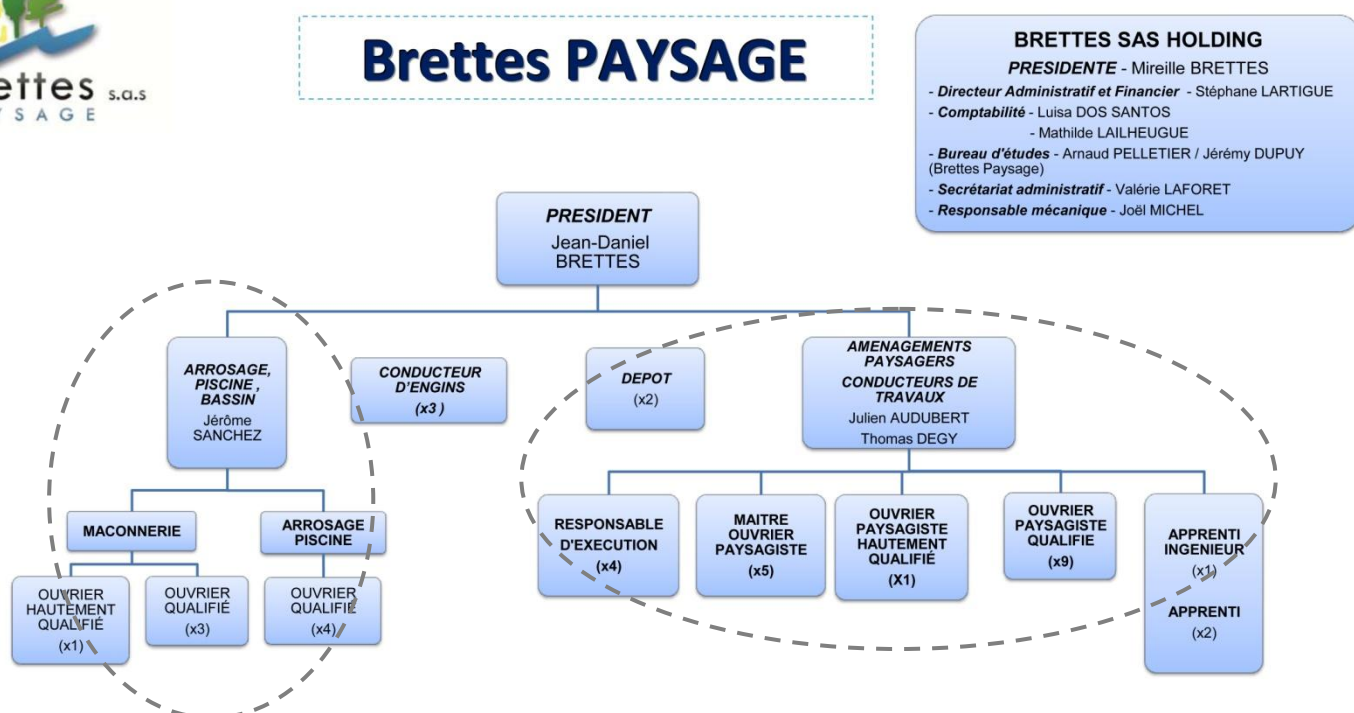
ettes s.a.s
YSAGE

Brettes PAYSAGE

BRETTES SAS HOLDING
PRESIDENTE - Mireille BRETTES
- Directeur Administratif et Financier - Stéphane LARTIGUE
- Comptabilité - Luisa DOS SANTOS
- Mathilde LAILHEUGUE
- Bureau d'études - Arnaud PELLETIER / Jérémy DUPUY (Brettes Paysage)
- Secrétariat administratif - Valérie LAFORET
- Responsable mécanique - Joël MICHEL

PRESIDENT
Jean-Daniel BRETTES

ARROSAGE, PISCINE , BASSIN
Jérôme SANCHEZ

CONDUCTEUR D'ENGINS
(x3 )

DEPOT
(x2)

AMENAGEMENTS PAYSAGERS
CONDUCTEURS DE TRAVAUX
Julien AUDUBERT
Thomas DEGY

MACONNERIE

ARROSAGE PISCINE

OUVRIER HAUTEMENT QUALIFIÉ
(x1)

OUVRIER QUALIFIÉ
(x3)

OUVRIER QUALIFIE
(x4)

RESPONSABLE D'EXECUTION
(x4)

MAITRE OUVRIER PAYSAGISTE
(x5)

OUVRIER PAYSAGISTE HAUTEMENT QUALIFIÉ
(X1)

OUVRIER PAYSAGISTE QUALIFIE
(x9)

APPRENTI INGENIEUR
(x1)
APPRENTI
(x2)